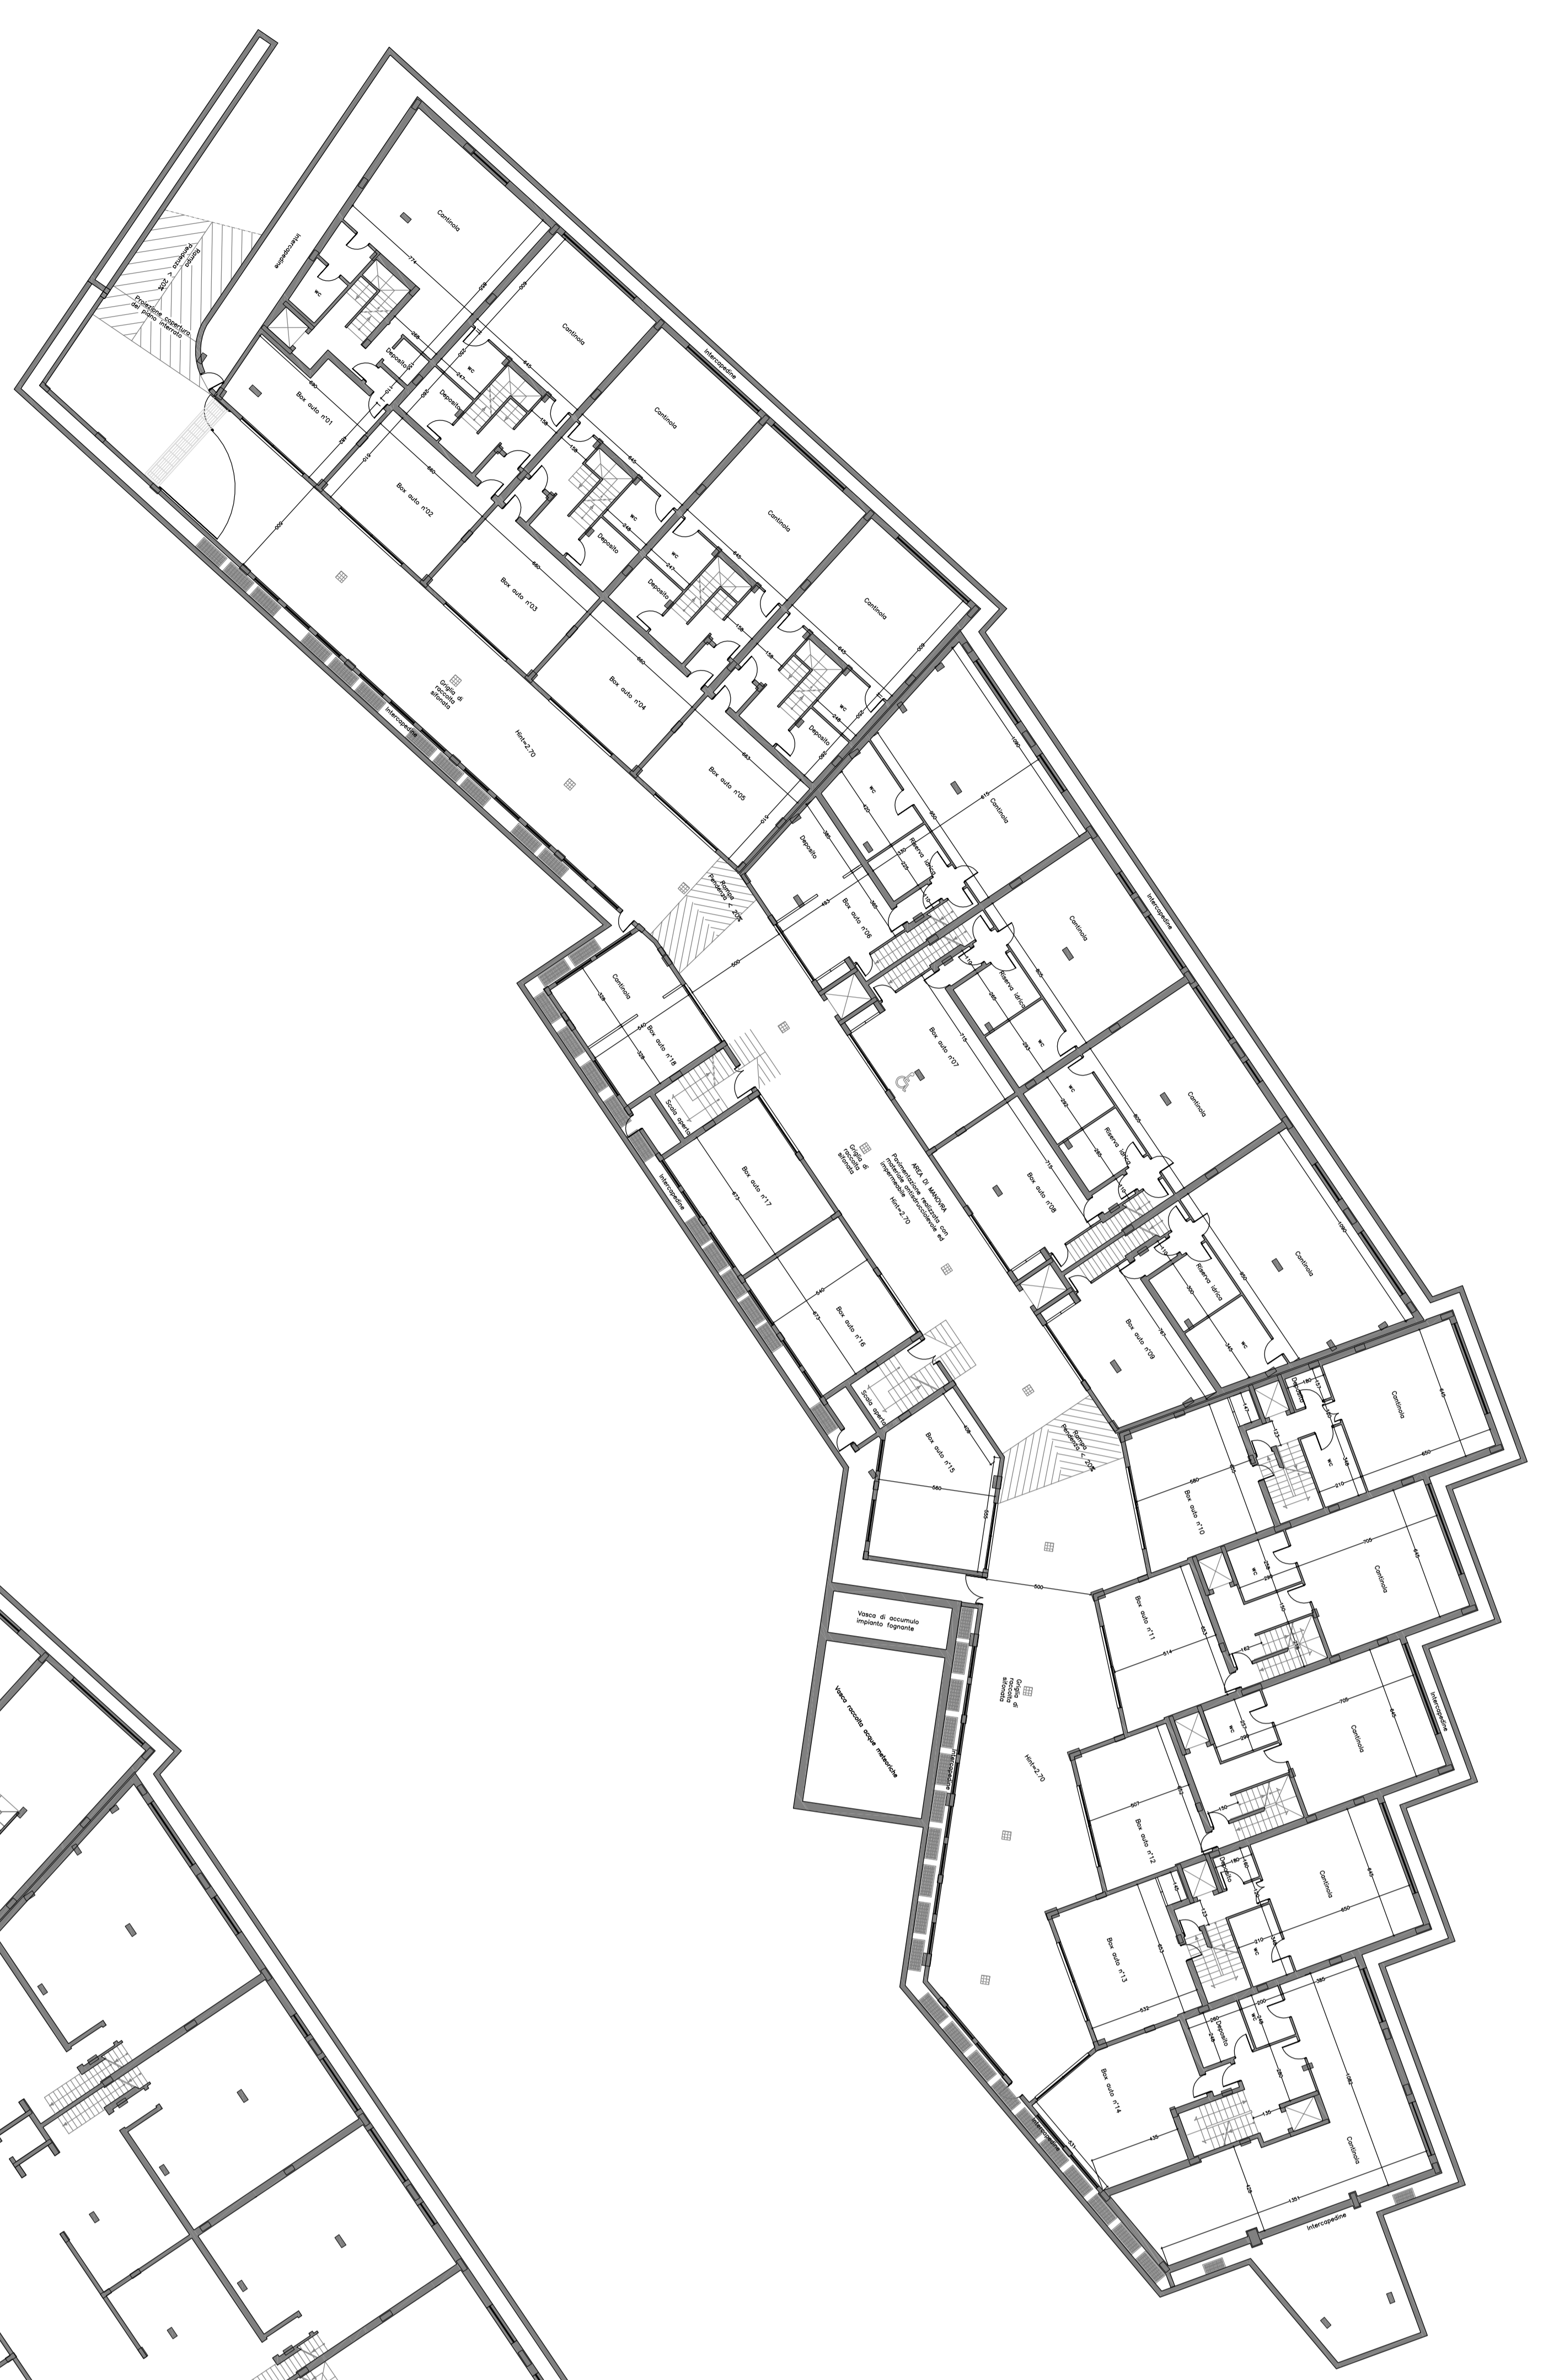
Intercapedine

Rampa
Pendenza < 20%

Proiezione apertura
del piano interrato

Cantinola

Cantinola

Cantinola

Cantinola

Cantinola

Intercapedine

W.C.

Deposito

Deposito

Deposito

Deposito

Deposito

Box auto n°01

Box auto n°02

Box auto n°03

Box auto n°04

Box auto n°05

Griglia di raccolta sifonata

Hint=2,70

Intercapedine

Rampa
Pendenza < 20%

Cantinola

Deposito

Box auto n°06

Riserva idrica

Cantinola

Intercapedine

Riserva idrica

Box auto n°07

Cantinola

Riserva idrica

Box auto n°08

Cantinola

Riserva idrica

Box auto n°09

Cantinola

Box auto n°18

Scala aperta

Intercapedine

Box auto n°17

Griglia di raccolta sifonata

AREA DI MANOVRA
Pavimentazione realizzata con materiale antisdrucciolevole ed impermeabile

Hint=2,70

Box auto n°16

Scala aperta

Box auto n°15

Rampa
Pendenza < 20%

Deposito

Cantinola

Box auto n°10

Cantinola

Box auto n°11

Vasca di accumulo impianto fognante

Vasca raccolta acque meteoriche

Griglia di raccolta sifonata

Hint=2,70

Intercapedine

Cantinola

Intercapedine

Box auto n°12

Deposito

Cantinola

Box auto n°13

Deposito

Box auto n°14

Cantinola

Intercapedine

Intercapedine